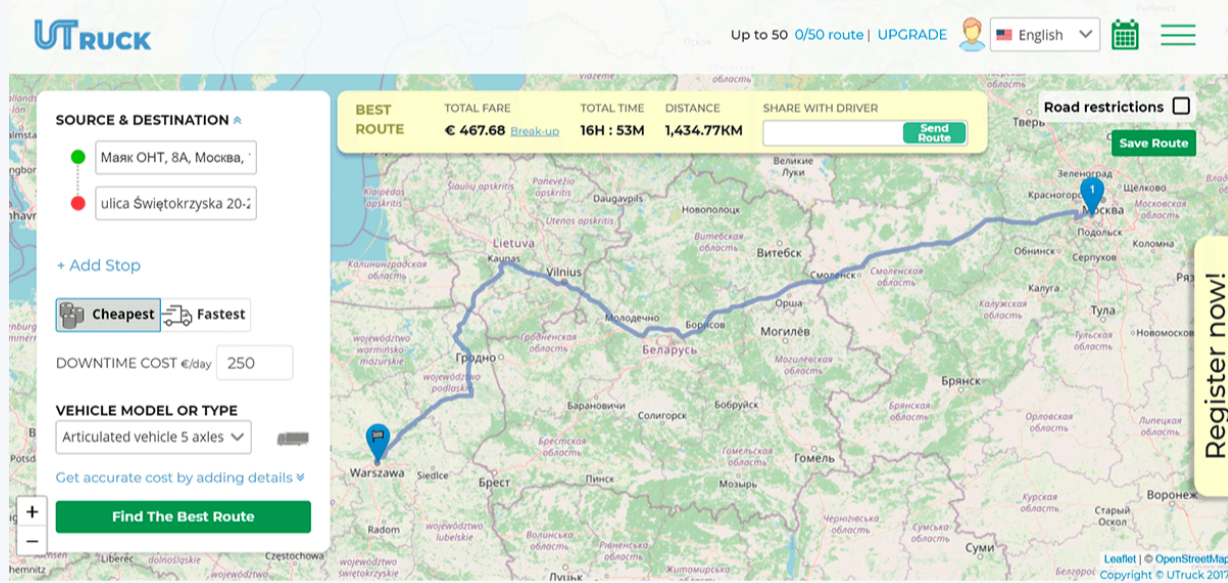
UTRUCK

Up to 50 0/50 route | UPGRADE

English

SOURCE & DESTINATION

Маяк ОНТ, 8А, Москва,

ulica Świętokrzyska 20-2

+ Add Stop

Cheapest

Fastest

DOWNTIME COST €/day 250

VEHICLE MODEL OR TYPE

Articulated vehicle 5 axles

Get accurate cost by adding details

Find The Best Route

BEST ROUTE

TOTAL FARE
€ 467.68 Break-up

TOTAL TIME
16H : 53M

DISTANCE
1,434.77KM

SHARE WITH DRIVER

Send Route

Road restrictions

Save Route

Register now!

Тверь
Зеленоград
Щелково
Красногорск
Москва
Московская область
Подольск
Коломна
Обнинск
Серпухов
Тула
Калужская область
Смоленск
Смоленская область
Витебск
Великие Луки
Новополоцк
Daugavpils
Lietuva
Kaunas
Vilnius
Молодечно
Борисов
Могилев
Беларусь
Гродно
Барановичи
Солигорск
Бобруйск
Брянск
Брянская область
Гомель
Мозырь
Пинск
Брест
Siedlce
Warszawa
Radom
Lublin
Czestochowa
Liberec
Воронеж
Курская область
Сумы
Луцк
Калининградская область
Klaipėdos apskritis
Kauno apskritis
Vilniaus apskritis
Pskov
Рязань
Борисоглебск
Орловская область
Липецкая область

+
−

Leaflet | © OpenStreetMap
Copyright © UTruck 2017